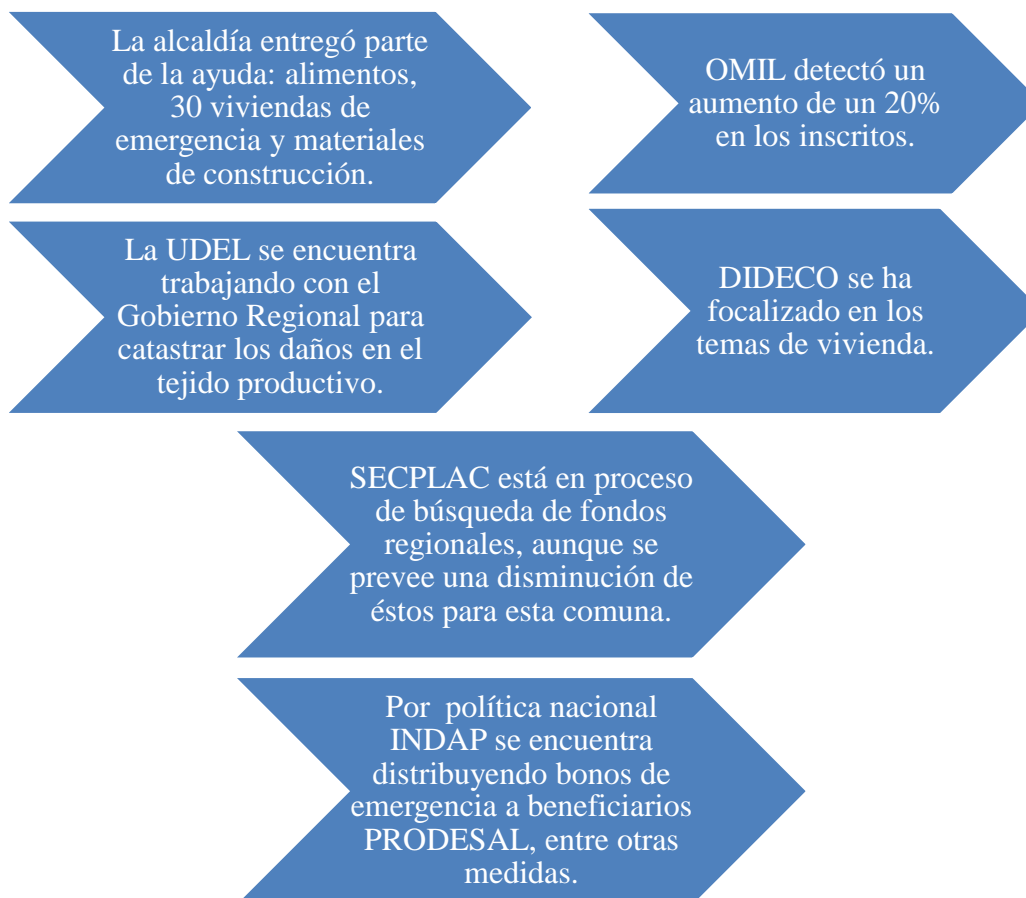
La alcaldía entregó parte de la ayuda: alimentos, 30 viviendas de emergencia y materiales de construcción.

OMIL detectó un aumento de un 20% en los inscritos.

La UDEL se encuentra trabajando con el Gobierno Regional para catastrar los daños en el tejido productivo.

DIDECO se ha focalizado en los temas de vivienda.

SECPLAC está en proceso de búsqueda de fondos regionales, aunque se prevee una disminución de éstos para esta comuna.

Por política nacional INDAP se encuentra distribuyendo bonos de emergencia a beneficiarios PRODESAL, entre otras medidas.